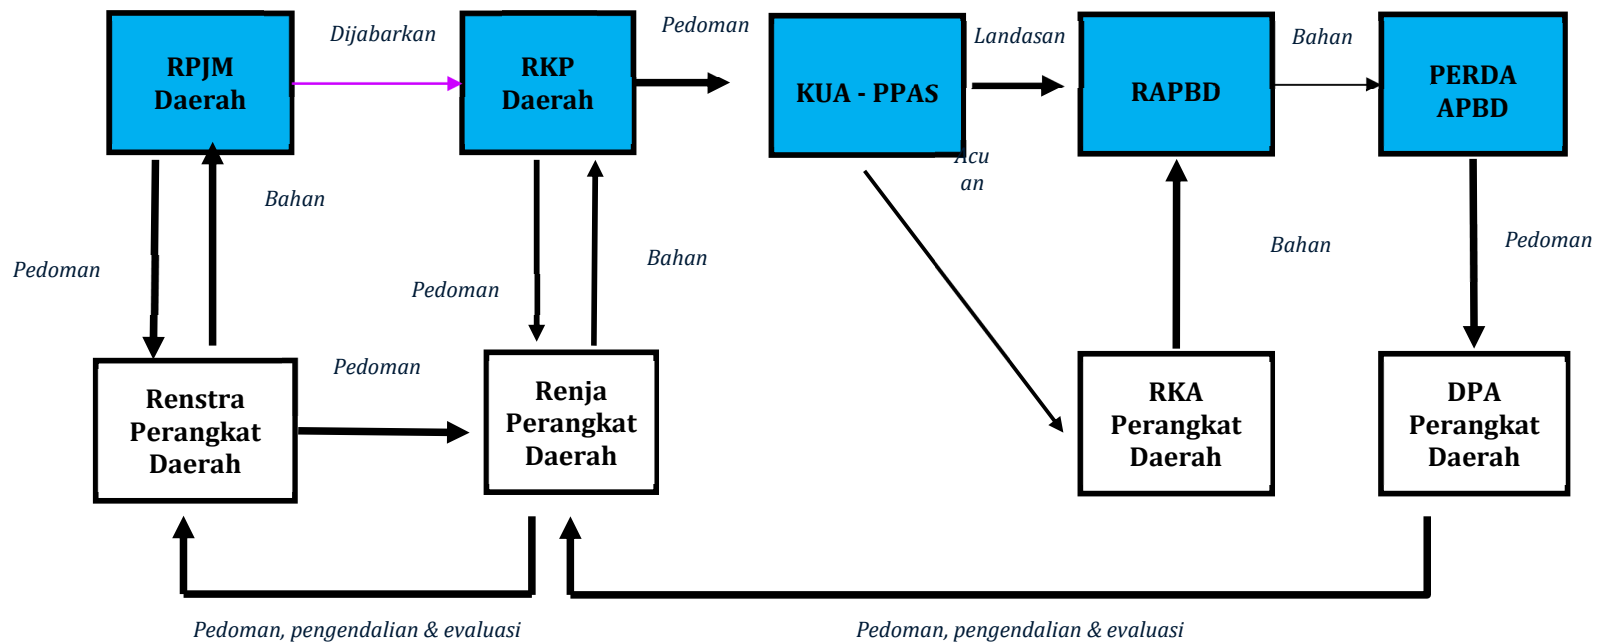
RPJM Daerah

Dijabarkan

RKP Daerah

Pedoman

KUA - PPAS

Landasan

RAPBD

Bahan

PERDA APBD

Acu an

Bahan

Pedoman

Bahan

Pedoman

Bahan

Pedoman

Pedoman

Renstra Perangkat Daerah

Renja Perangkat Daerah

RKA Perangkat Daerah

DPA Perangkat Daerah

Pedoman, pengendalian & evaluasi

Pedoman, pengendalian & evaluasi